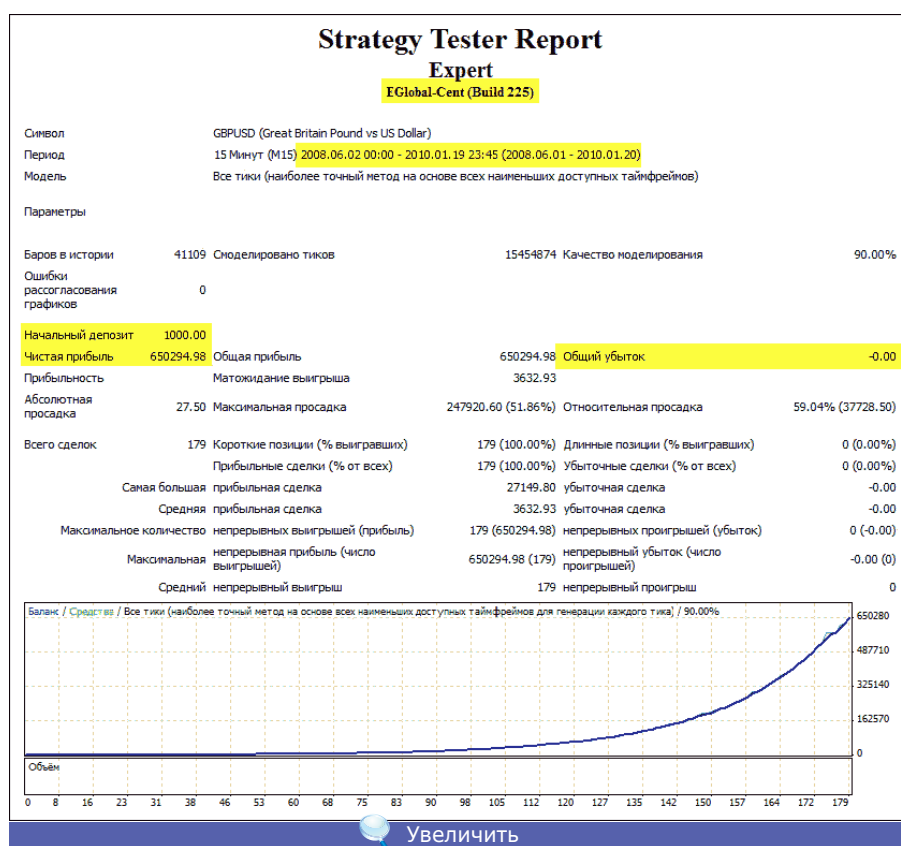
Strategy Tester Report
Expert
EGlobal-Cent (Build 225)

| | | | | | |
|---|---|---|---|---|---|
| Символ | GBPUSD (Great Britain Pound vs US Dollar) | | | | |
| Период | 15 Минут (M15) 2008.06.02 00:00 - 2010.01.19 23:45 (2008.06.01 - 2010.01.20) | | | | |
| Модель | Все тики (наиболее точный метод на основе всех наименьших доступных таймфреймов) | | | | |
| Параметры | | | | | |
| Баров в истории | 41109 | Смоделировано тиков | 15454874 | Качество моделирования | 90.00% |
| Ошибки рассогласования графиков | 0 | | | | |
| Начальный депозит | 1000.00 | | | | |
| Чистая прибыль | 650294.98 | Общая прибыль | 650294.98 | Общий убыток | -0.00 |
| Прибыльность | | Матожидание выигрыша | 3632.93 | | |
| Абсолютная просадка | 27.50 | Максимальная просадка | 247920.60 (51.86%) | Относительная просадка | 59.04% (37728.50) |
| Всего сделок | 179 | Короткие позиции (% выигравших) | 179 (100.00%) | Длинные позиции (% выигравших) | 0 (0.00%) |
| | | Прибыльные сделки (% от всех) | 179 (100.00%) | Убыточные сделки (% от всех) | 0 (0.00%) |
| Самая большая | | прибыльная сделка | 27149.80 | убыточная сделка | -0.00 |
| Средняя | | прибыльная сделка | 3632.93 | убыточная сделка | -0.00 |
| Максимальное количество | | непрерывных выигрышей (прибыль) | 179 (650294.98) | непрерывных проигрышей (убыток) | 0 (-0.00) |
| Максимальная | | непрерывная прибыль (число выигрышей) | 650294.98 (179) | непрерывный убыток (число проигрышей) | -0.00 (0) |
| Средний | | непрерывный выигрыш | 179 | непрерывный проигрыш | 0 |

Баланс / Средства / Все тики (наиболее точный метод на основе всех наименьших доступных таймфреймов для генерации каждого тика) / 90.00%
650280
487710
325140
162570
0
Объём
0 8 16 23 31 38 46 53 60 68 75 83 90 98 105 112 120 127 135 142 150 157 164 172 179

Увеличить